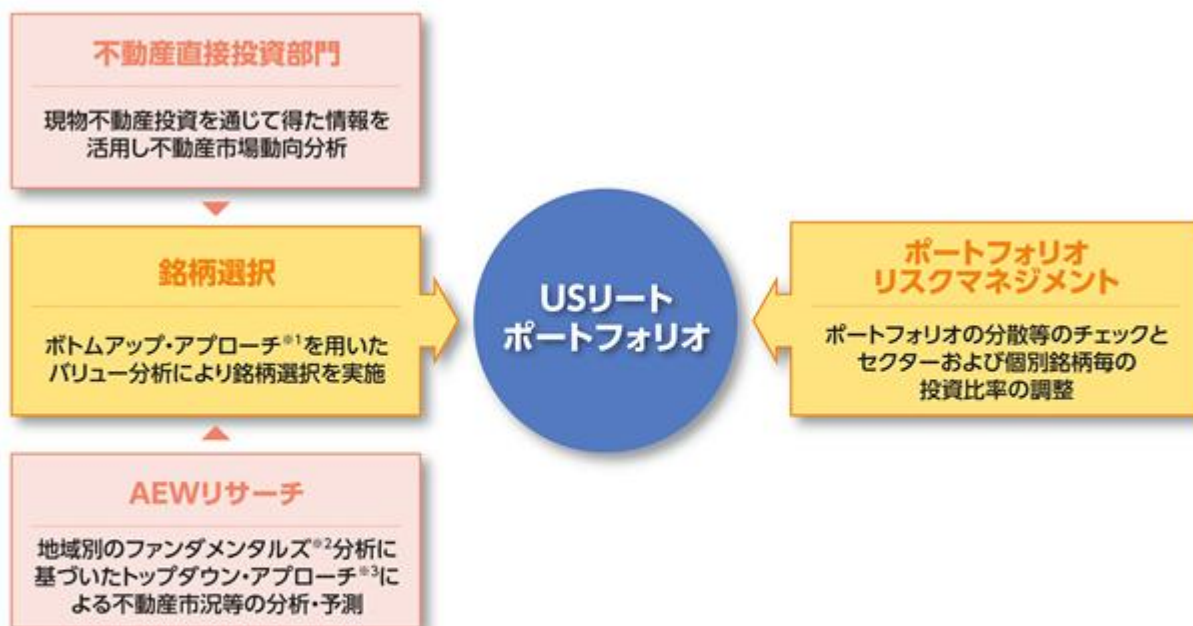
不動産直接投資部門

現物不動産投資を通じて得た情報を活用し不動産市場動向分析

銘柄選択

ボトムアップ・アプローチ※1を用いたバリュー分析により銘柄選択を実施

AEWリサーチ

地域別のファンダメンタルズ※2分析に基づいたトップダウン・アプローチ※3による不動産市況等の分析・予測

USリートポートフォリオ

ポートフォリオリスクマネジメント

ポートフォリオの分散等のチェックとセクターおよび個別銘柄毎の投資比率の調整